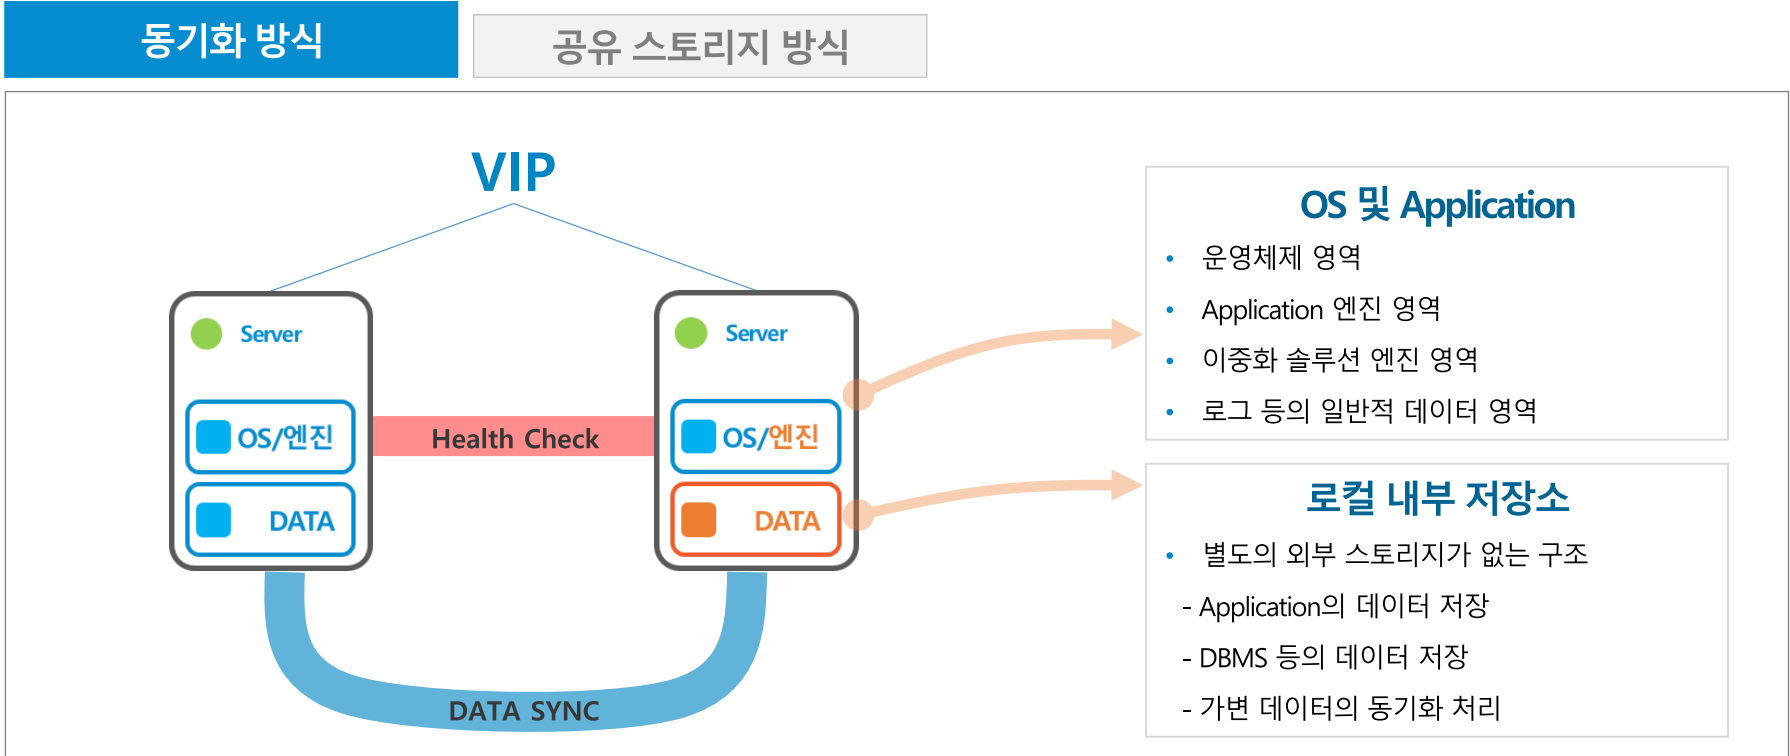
동기화 방식

공유 스토리지 방식

VIP

Server

OS/엔진

DATA

Health Check

Server

OS/엔진

DATA

DATA SYNC

OS 및 Application

• 운영체제 영역
• Application 엔진 영역
• 이중화 솔루션 엔진 영역
• 로그 등의 일반적 데이터 영역

로컬 내부 저장소

• 별도의 외부 스토리지가 없는 구조
- Application의 데이터 저장
- DBMS 등의 데이터 저장
- 가변 데이터의 동기화 처리